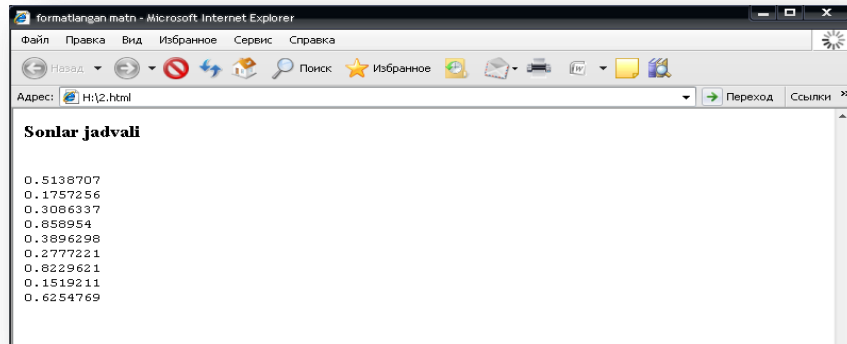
formatlangan matn - Microsoft Internet Explorer

Файл Правка Вид Избранное Сервис Справка

Назад Поиск Избранное

Адрес: H:\2.html

Переход Ссылки

**Sonlar jadvali**

0.5138707
0.1757256
0.3086337
0.858954
0.3896298
0.2777221
0.8229621
0.1519211
0.6254769